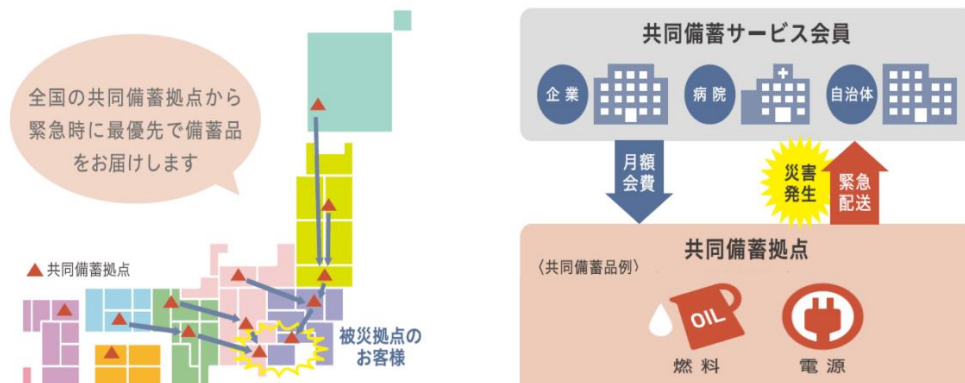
全国の共同備蓄拠点から緊急時に最優先で備蓄品をお届けします

▲ 共同備蓄拠点

被災拠点のお客様

共同備蓄サービス会員

企業

病院

自治体

月額会費

災害発生

緊急配送

共同備蓄拠点

〈共同備蓄品例〉

OIL

燃料

電源